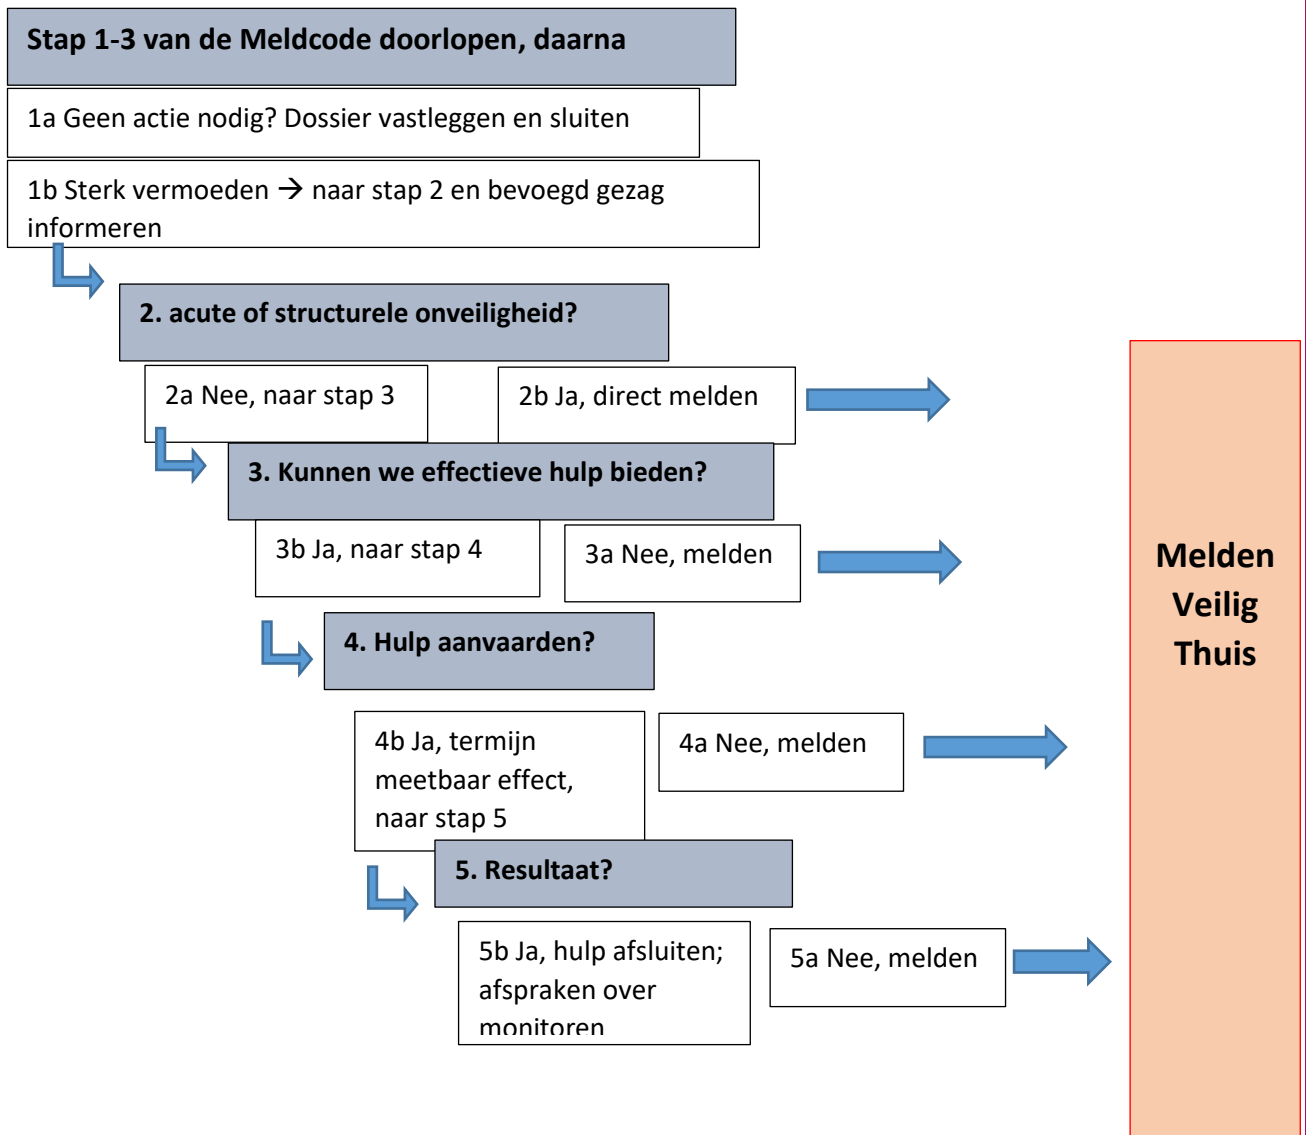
**Stap 1-3 van de Meldcode doorlopen, daarna**

1a Geen actie nodig? Dossier vastleggen en sluiten

1b Sterk vermoeden → naar stap 2 en bevoegd gezag informeren

**2. acute of structurele onveiligheid?**

2a Nee, naar stap 3

2b Ja, direct melden

**3. Kunnen we effectieve hulp bieden?**

3b Ja, naar stap 4

3a Nee, melden

**4. Hulp aanvaarden?**

4b Ja, termijn meetbaar effect, naar stap 5

4a Nee, melden

**5. Resultaat?**

5b Ja, hulp afsluiten; afspraken over monitoren

5a Nee, melden

**Melden Veilig Thuis**